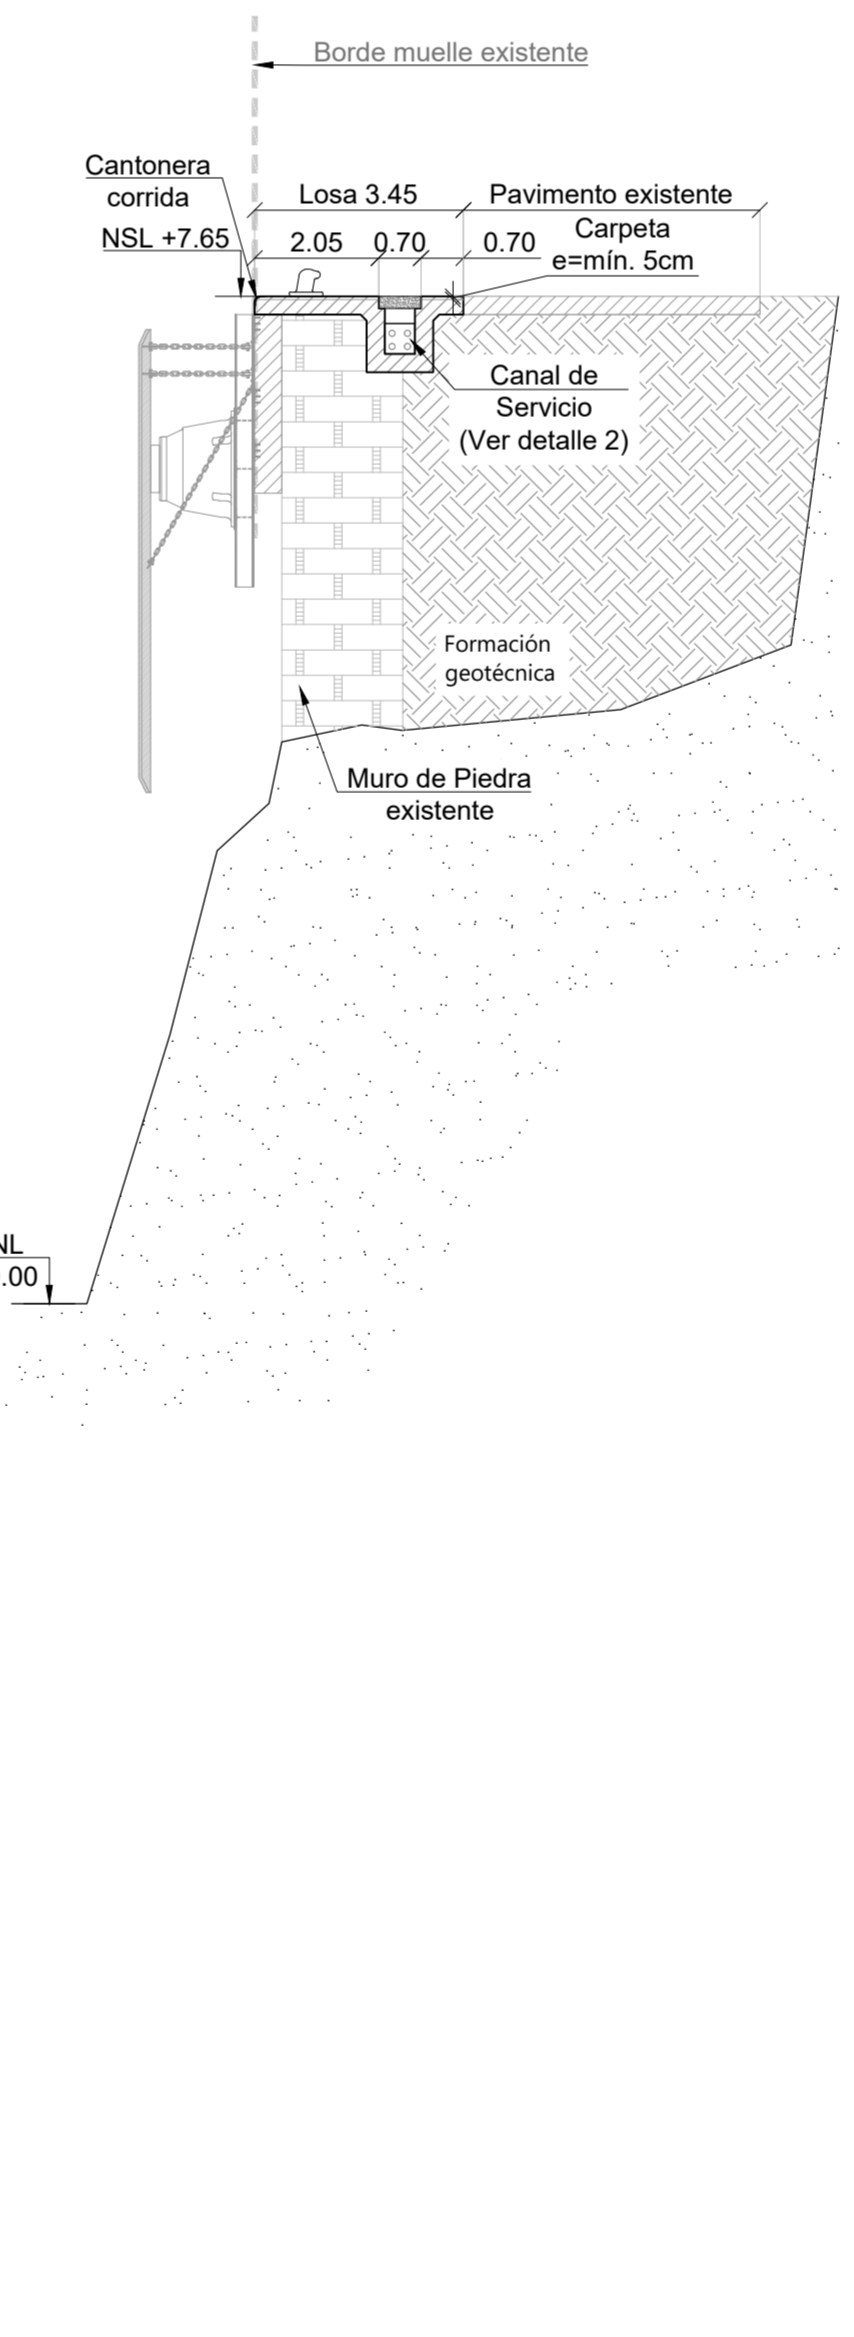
Borde muelle existente

Cantonera corrida

NSL +7.65

Losa 3.45

Pavimento existente

2.05

0.70

0.70

Carpeta e=mín. 5cm

Canal de Servicio (Ver detalle 2)

Formación geotécnica

Muro de Piedra existente

NL
.00